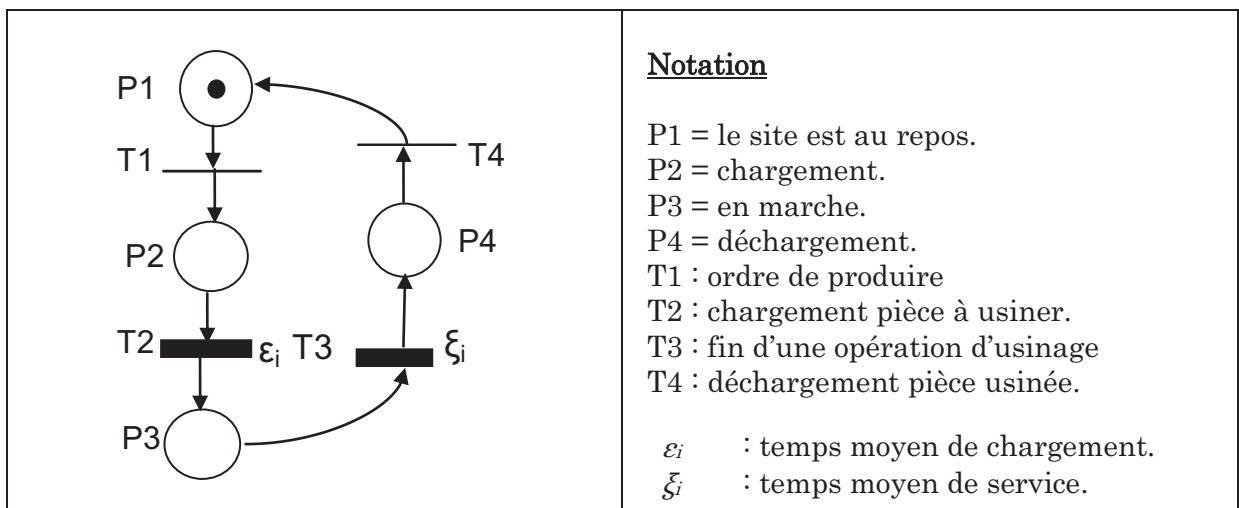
P1

T1

P2

T2 $\varepsilon_i$ T3 $\xi_i$

P3

T4

P4

Notation

P1 = le site est au repos.
P2 = chargement.
P3 = en marche.
P4 = déchargement.
T1 : ordre de produire
T2 : chargement pièce à usiner.
T3 : fin d'une opération d'usinage
T4 : déchargement pièce usinée.

$\varepsilon_i$ : temps moyen de chargement.
$\xi_i$ : temps moyen de service.